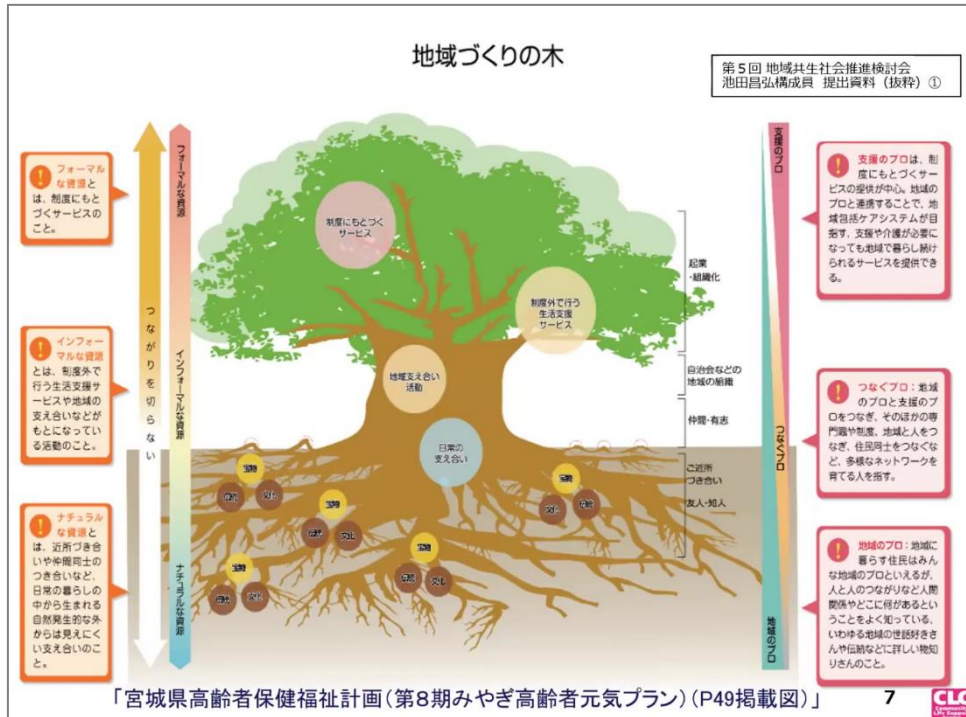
地域づくりの木

第５回 地域共生社会推進検討会
池田昌弘構成員 提出資料（抜粋）①

フォーマルな資源とは、制度にもとづくサービスのこと。

インフォーマルな資源とは、制度外で行う生活支援サービスや地域の支え合いなどがもとになっている活動のこと。

ナチュラルな資源とは、近所づき合いや仲間同士のつき合いなど、日常の暮らしの中から生まれる自然発生的な外からは見えにくい支え合いのこと。

つながりを切らない

フォーマルな資源

インフォーマルな資源

ナチュラルな資源

制度にもとづくサービス

制度外で行う生活支援サービス

地域支え合い活動

日常の支え合い

起業・組織化

自治会などの地域の組織

仲間・有志

ご近所づき合い

友人・知人

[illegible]

支援のプロ

つなぐプロ

地域のプロ

支援のプロは、制度にもとづくサービスの提供が中心。地域のプロと連携することで、地域包括ケアシステムが目指す、支援や介護が必要になっても地域で暮らし続けられるサービスを提供できる。

つなぐプロ：地域のプロと支援のプロをつなぎ、そのほかの専門職や制度、地域と人をつなぎ、住民同士をつなぐなど、多様なネットワークを育てる人を指す。

地域のプロ：地域に暮らす住民はみんな地域のプロといえるが、人と人のつながりなど人間関係やどこに何があるということをよく知っている、いわゆる地域の世話好きさんや伝統などに詳しい物知りさんのこと。

「宮城県高齢者保健福祉計画（第８期みやぎ高齢者元気プラン）（P49掲載図）」

7

CLC